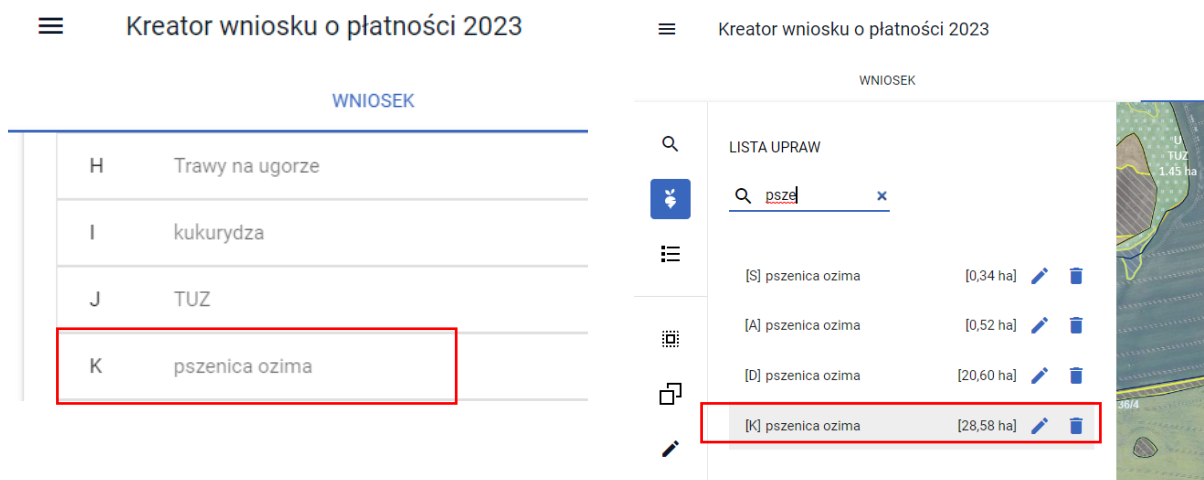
Kreator wniosku o płatności 2023

WNIOSEK

| | |
|---|---|
| H | Trawy na ugorze |
| I | kukurydza |
| J | TUZ |
| K | pszenica ozima |

Kreator wniosku o płatności 2023

WNIOSEK

LISTA UPRAW

psze

[S] pszenica ozima [0,34 ha]

[A] pszenica ozima [0,52 ha]

[D] pszenica ozima [20,60 ha]

[K] pszenica ozima [28,58 ha]

TUZ
1.45 ha

36/4